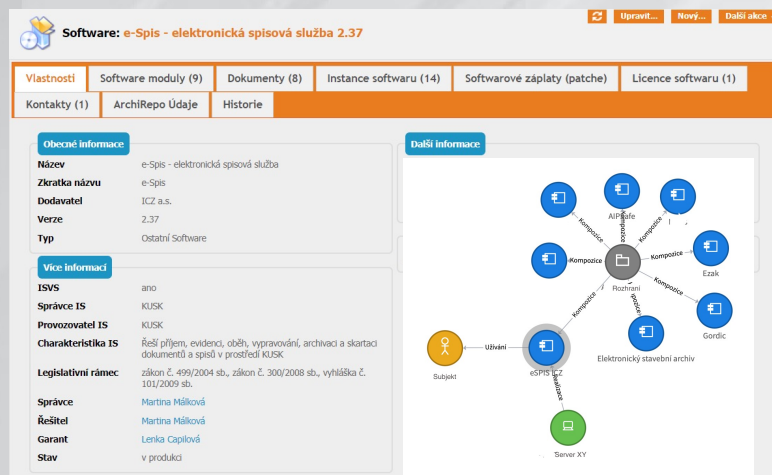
Software: e-Spis - elektronická spisová služba 2.37

Upravit... Nový... Další akce

Vlastnosti | Software moduly (9) | Dokumenty (8) | Instance softwaru (14) | Softwarové záplaty (patche) | Licence softwaru (1)
Kontakty (1) | ArchiRepo Údaje | Historie

Obecné informace

| | |
|---|---|
| Název | e-Spis - elektronická spisová služba |
| Zkratka názvu | e-Spis |
| Dodavatel | ICZ a.s. |
| Verze | 2.37 |
| Typ | Ostatní Software |

Více informací

| | |
|---|---|
| ISVS | ano |
| Správce IS | KUSK |
| Provozovatel IS | KUSK |
| Charakteristika IS | Řeší příjem, evidenci, oběh, vypravování, archivaci a skartaci dokumentů a spisů v prostředí KUSK |
| Legislativní rámec | zákon č. 499/2004 sb., zákon č. 300/2008 sb., vyhláška č. 101/2009 sb. |
| Správce | Martina Málková |
| Řešitel | Martina Málková |
| Garant | Lenka Capilová |
| Stav | v produkci |

Další informace

Kompozice
APIsafe
Kompozice
Kompozice
Kompozice
Kompozice
Ezak
Rozhraní
Kompozice
Kompozice
Kompozice
Gordic
Subjekt
Užívání
eSPIS ICZ
Elektronický stavební archiv
Realizace
Server XY